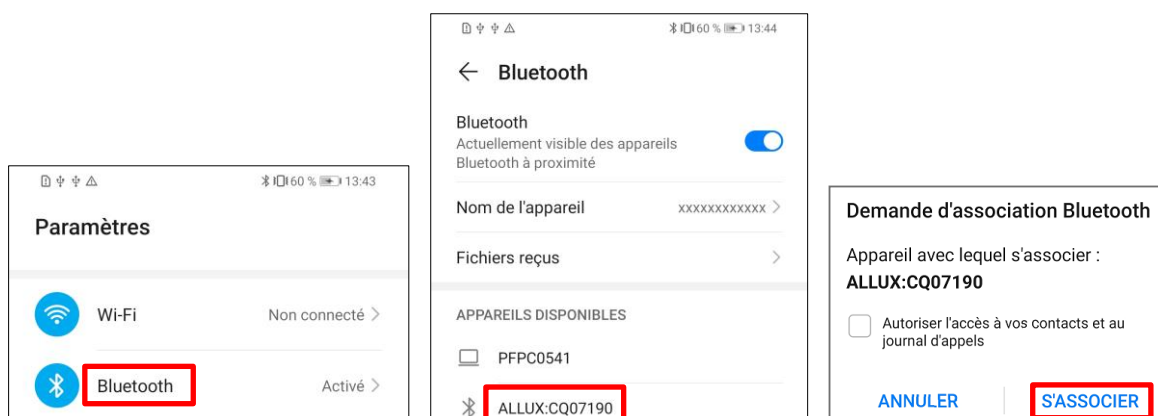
60 % 13:43

Paramètres

Wi-Fi
Non connecté >

Bluetooth
Activé >

60 % 13:44

← Bluetooth

Bluetooth
Actuellement visible des appareils Bluetooth à proximité

Nom de l'appareil
xxxxxxxxxxxx >

Fichiers reçus
>

APPAREILS DISPONIBLES

PFPC0541

ALLUX:CQ07190

Demande d'association Bluetooth

Appareil avec lequel s'associer :
ALLUX:CQ07190

Autoriser l'accès à vos contacts et au journal d'appels

ANNULER
S'ASSOCIER